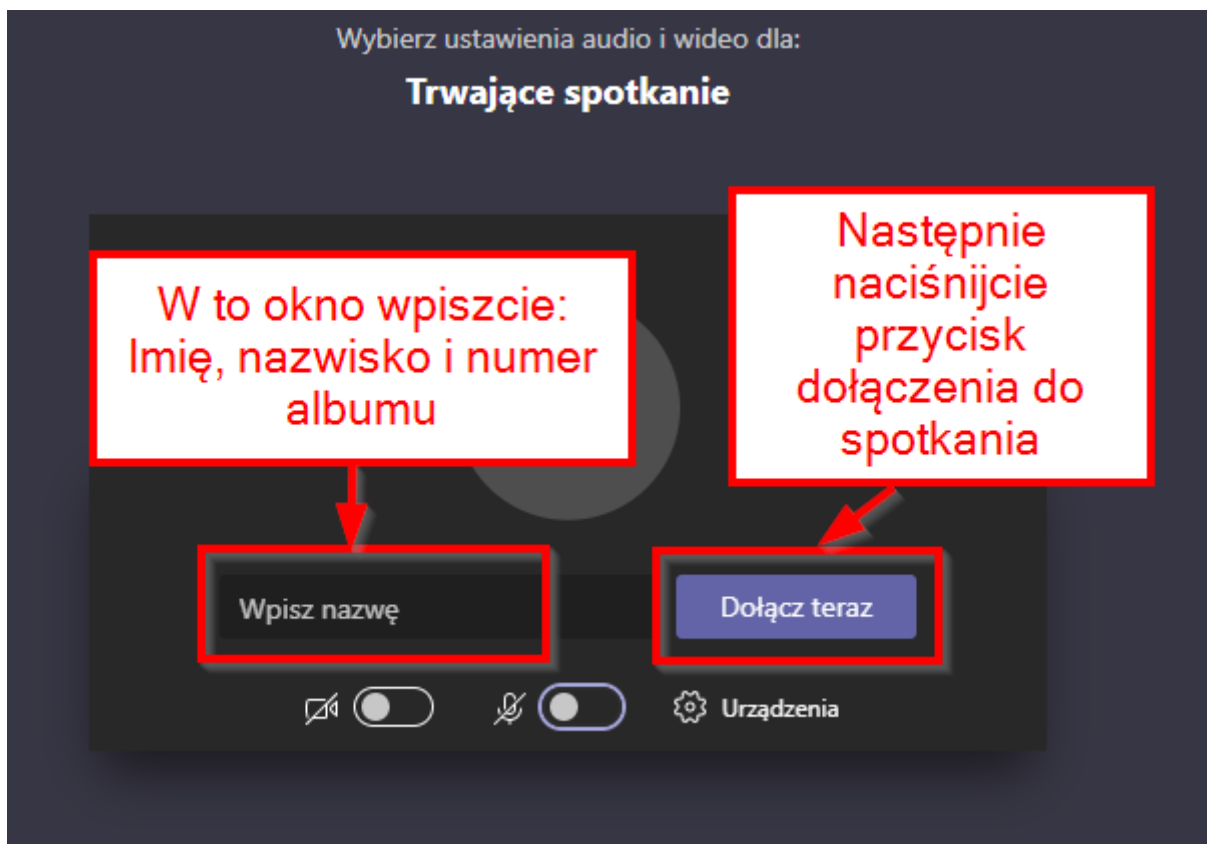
Wybierz ustawienia audio i wideo dla:

Trwające spotkanie

W to okno wpiszcie: Imię, nazwisko i numer albumu

Następnie naciśnijcie przycisk dołączenia do spotkania

Wpisz nazwę

Dołącz teraz

Urządzenia